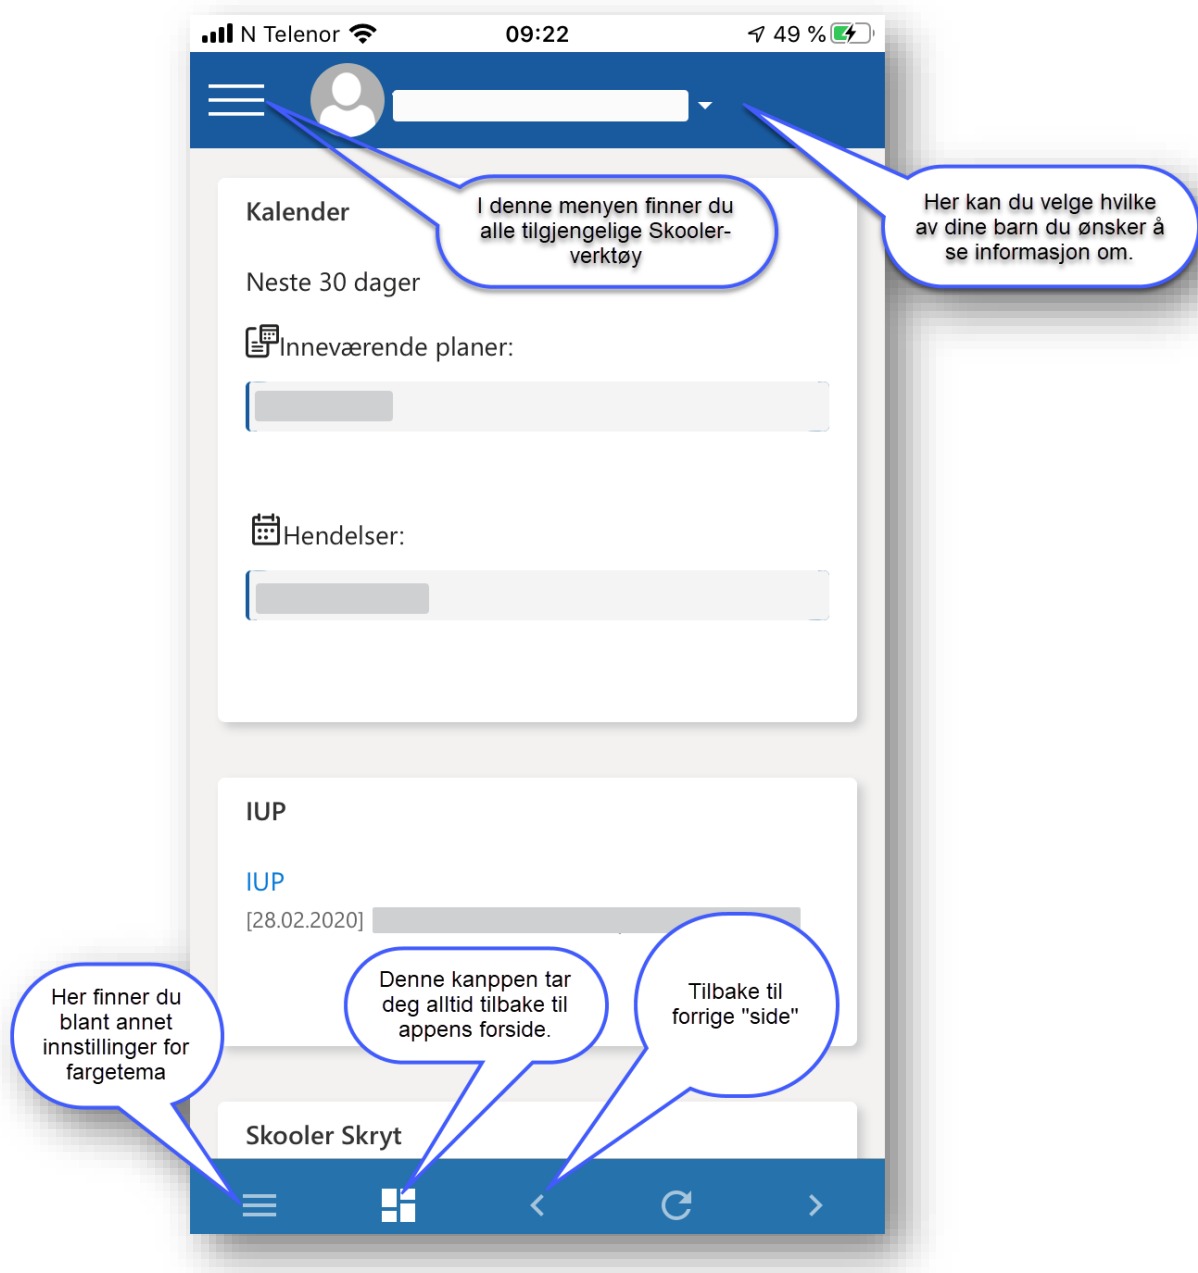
N Telenor 09:22 49 %

I denne menyen finner du alle tilgjengelige Skooler-verktøy

Her kan du velge hvilke av dine barn du ønsker å se informasjon om.

Kalender

Neste 30 dager

Inneværende planer:

Hendelser:

IUP

IUP

[28.02.2020]

Her finner du blant annet innstillinger for fargetema

Denne kanppen tar deg alltid tilbake til appens forside.

Tilbake til forrige "side"

Skooler Skryt